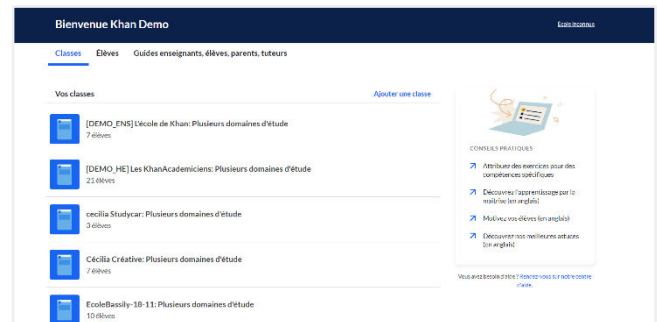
Bienvenue Khan Demo

École inconnue

Classes Élèves Guides enseignants, élèves, parents, tuteurs

Vos classes

Ajouter une classe

[DEMO_ENS] L'école de Khan: Plusieurs domaines d'étude
7 élèves

[DEMO_HE] Les KhanAcademiciens: Plusieurs domaines d'étude
21 élèves

cecilia Studycar: Plusieurs domaines d'étude
3 élèves

Cécilia Créative: Plusieurs domaines d'étude
7 élèves

EcoleBassily-18-11: Plusieurs domaines d'étude
10 élèves

CONSEILS PRATIQUES

Attribuez des exercices pour des compétences spécifiques

Découvrez l'apprentissage par la maîtrise (en anglais)

Motivez vos élèves (en anglais)

Découvrez nos meilleures astuces (en anglais)

Vous avez besoin d'aide ? Rendez-vous sur notre centre d'aide.